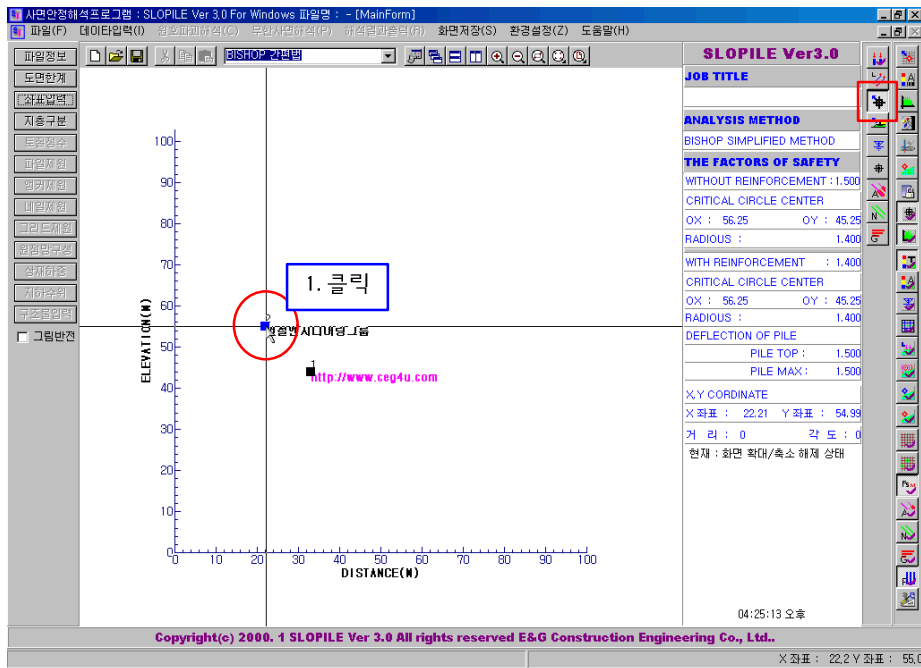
사면안정해석프로그램 : SLOPILE Ver 3.0 For Windows 파일명 : - [MainForm]

파일(F) 데이타입력(I) 원호파괴해석(C) 무한사면해석(P) 해석결과출력(R) 화면저장(S) 환경설정(Z) 도움말(H)

파일정보
도면한계
좌표입력
지층구분
토질정수
파일제원
앵커제원
네일제원
그리드제원
원점망구성
상재하중
지하수위
구조물입력
그림반전

BISHOP 간편법

1. 클릭

100
90
80
70
60
50
40
30
20
10
0
ELEVATION(M)
0 10 20 30 40 50 60 70 80 90 100
DISTANCE(M)

1

http://www.ceg4u.com

SLOPILE Ver3.0
JOB TITLE
ANALYSIS METHOD
BISHOP SIMPLIFIED METHOD
THE FACTORS OF SAFETY
WITHOUT REINFORCEMENT : 1.500
CRITICAL CIRCLE CENTER
OX : 56.25 OY : 45.25
RADIOUS : 1.400
WITH REINFORCEMENT : 1.400
CRITICAL CIRCLE CENTER
OX : 56.25 OY : 45.25
RADIOUS : 1.400
DEFLECTION OF PILE
PILE TOP : 1.500
PILE MAX : 1.500
X,Y CORDINATE
X좌표 : 22.21 Y좌표 : 54.99
거 리 : 0 각 도 : 0
현재 : 화면 확대/축소 해제 상태

04:25:13 오후

Copyright(c) 2000. 1 SLOPILE Ver 3.0 All rights reserved E&G Construction Engineering Co., Ltd..

X좌표 : 22.2 Y좌표 : 55.0